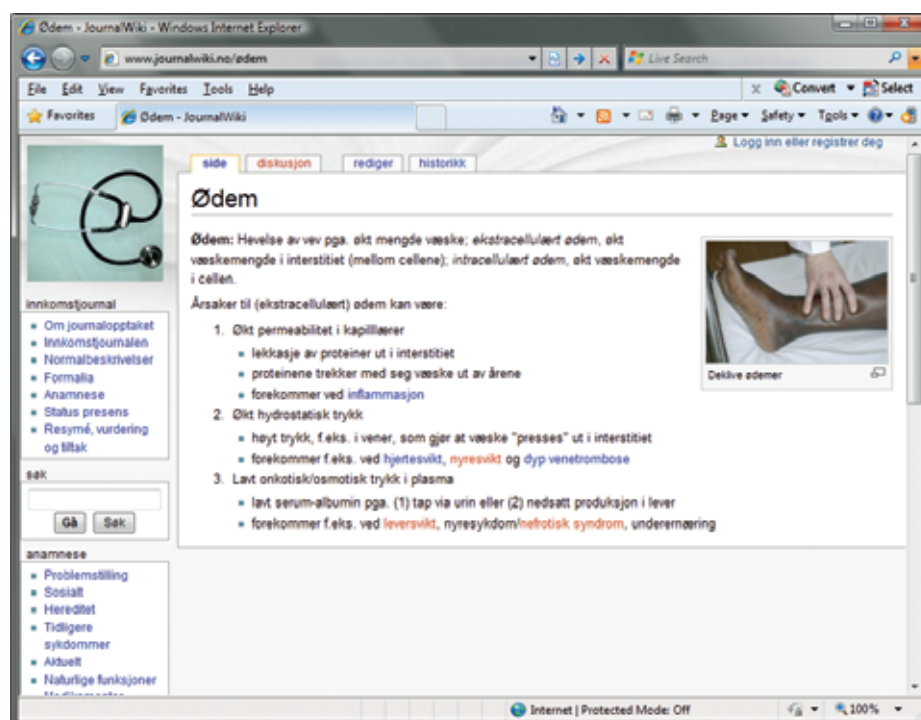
Ødem - JournalWiki - Windows Internet Explorer

www.journalwiki.no/ødem

Live Search

File Edit View Favorites Tools Help

Convert Select

Favorites

Ødem - JournalWiki

Page Safety Tools

Logg inn eller registrer deg

side diskusjon rediger historikk

Ødem

**Ødem:** Hevelse av vev pga. økt mengde væske; *ekstracellulært ødem*, økt væskemengde i interstitiet (mellom cellene); *intracellulært ødem*, økt væskemengde i cellen.

Årsaker til (ekstracellulært) ødem kan være:

1. Økt permeabilitet i kapillærer
- lekkasje av proteiner ut i interstitiet
- proteinene trekker med seg væske ut av årene
- forekommer ved inflammasjon
2. Økt hydrostatisk trykk
- høyt trykk, f.eks. i vener, som gjør at væske "presses" ut i interstitiet
- forekommer f.eks. ved hjertesvikt, nyresvikt og dyp venetrombose
3. Lavt onkotisk/osmotisk trykk i plasma
- lavt serum-albumin pga. (1) tap via urin eller (2) nedsatt produksjon i lever
- forekommer f.eks. ved leversvikt, nyresykdom/nefrotisk syndrom, underernæring

Deklive ødemer

innkomstjournal
- Om journalopptaket
- Innkomstjournalen
- Normalbeskrivelser
- Formalia
- Anamnese
- Status presens
- Resymé, vurdering og tiltak

søk

Gå Søk

anamnese
- Problemstilling
- Sosialt
- Hereditet
- Tidligere sykdommer
- Aktuelt
- Naturlige funksjoner

Internet | Protected Mode: Off

100%